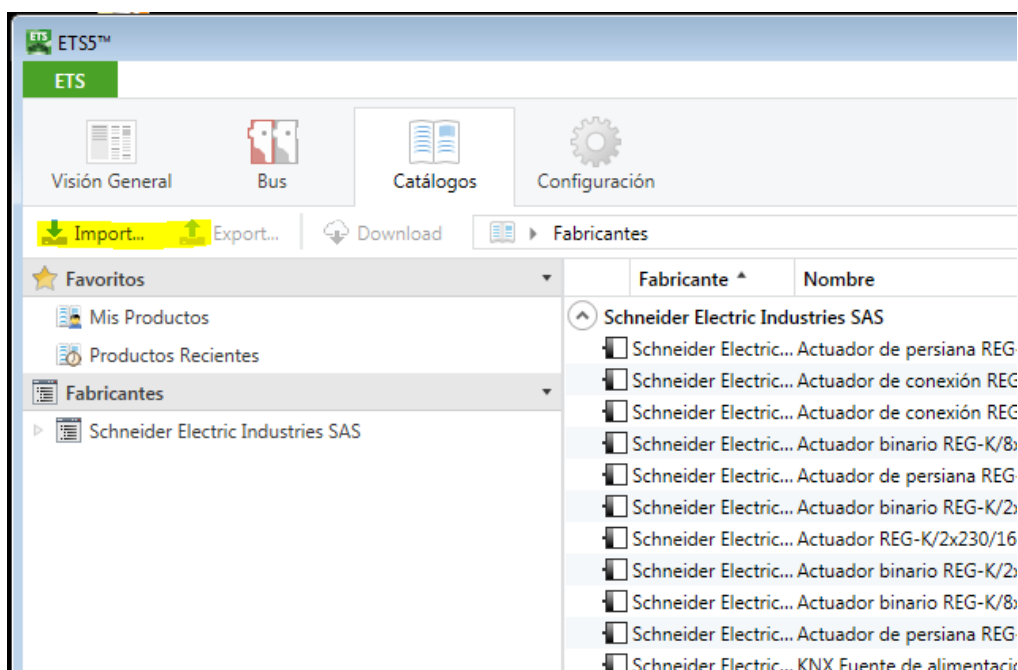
ETS5™

ETS

Visión General

Bus

Catálogos

Configuración

Import...

Export...

Download

Fabricantes

Favoritos

Mis Productos

Productos Recientes

Fabricantes

Schneider Electric Industries SAS

| Fabricante | Nombre |
|---|---|
| Schneider Electric Industries SAS | |
| Schneider Electric... | Actuador de persiana REG- |
| Schneider Electric... | Actuador de conexión REG |
| Schneider Electric... | Actuador de conexión REG |
| Schneider Electric... | Actuador binario REG-K/8x |
| Schneider Electric... | Actuador de persiana REG- |
| Schneider Electric... | Actuador binario REG-K/2x |
| Schneider Electric... | Actuador REG-K/2x230/16 |
| Schneider Electric... | Actuador binario REG-K/2x |
| Schneider Electric... | Actuador binario REG-K/8x |
| Schneider Electric... | Actuador de persiana REG- |
| Schneider Electric... | KNX Fuente de alimentac |